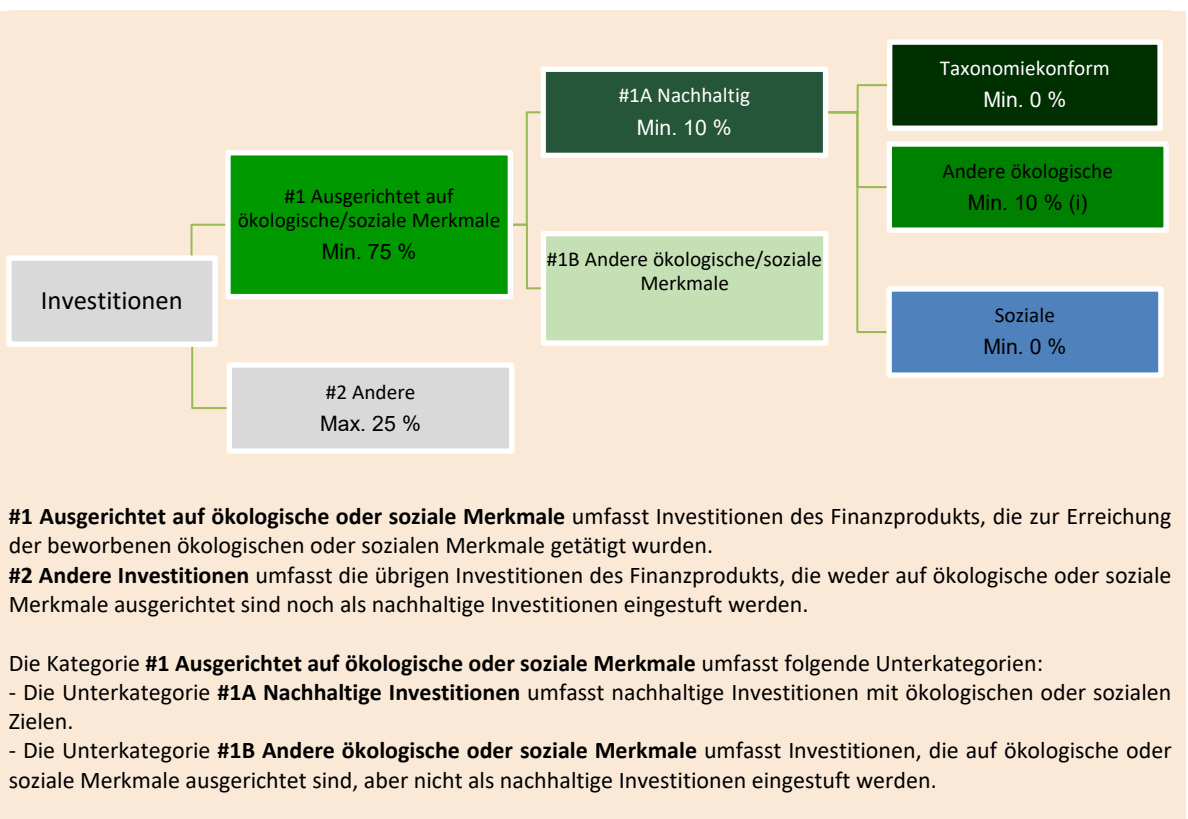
Investitionen

#1 Ausgerichtet auf ökologische/soziale Merkmale
Min. 75 %

#2 Andere
Max. 25 %

#1A Nachhaltig
Min. 10 %

#1B Andere ökologische/soziale Merkmale

Taxonomiekonform
Min. 0 %

Andere ökologische
Min. 10 % (i)

Soziale
Min. 0 %

**#1 Ausgerichtet auf ökologische oder soziale Merkmale** umfasst Investitionen des Finanzprodukts, die zur Erreichung der beworbenen ökologischen oder sozialen Merkmale getätigt wurden.
**#2 Andere Investitionen** umfasst die übrigen Investitionen des Finanzprodukts, die weder auf ökologische oder soziale Merkmale ausgerichtet sind noch als nachhaltige Investitionen eingestuft werden.

Die Kategorie **#1 Ausgerichtet auf ökologische oder soziale Merkmale** umfasst folgende Unterkategorien:
- Die Unterkategorie **#1A Nachhaltige Investitionen** umfasst nachhaltige Investitionen mit ökologischen oder sozialen Zielen.
- Die Unterkategorie **#1B Andere ökologische oder soziale Merkmale** umfasst Investitionen, die auf ökologische oder soziale Merkmale ausgerichtet sind, aber nicht als nachhaltige Investitionen eingestuft werden.